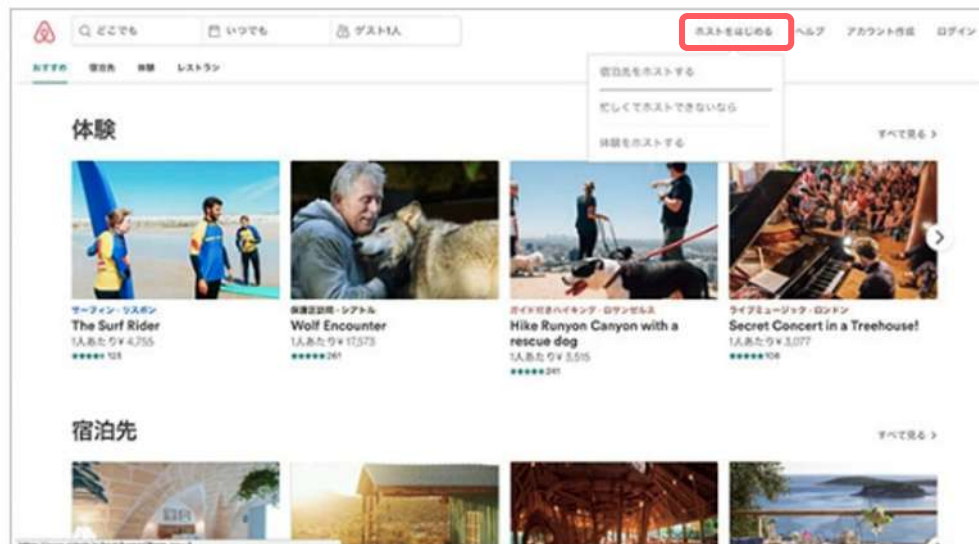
どこでも

いつでも

ゲスト1人

ホストをはじめる

ヘルプ

アカウント作成

ログイン

おすすめ 宿泊先 体験 レストラン

宿泊先をホストする

忙しくてホストできないなら

体験をホストする

体験

すべて見る >

サーフィン・リスボン
The Surf Rider
1人あたり¥4,755
125

保護区訪問・シアトル
Wolf Encounter
1人あたり¥17,573
261

ガイド付きハイキング・ロサンゼルス
Hike Runyon Canyon with a rescue dog
1人あたり¥3,515
241

ライブミュージック・ロンドン
Secret Concert in a Treehouse!
1人あたり¥3,077
108

宿泊先

すべて見る >

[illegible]